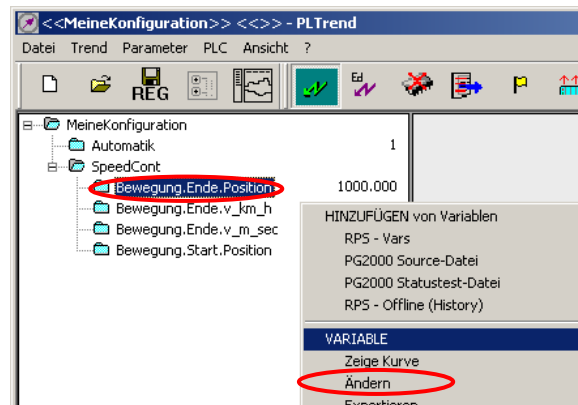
<<MeineKonfiguration>> <<>> - PLTrend

Datei Trend Parameter PLC Ansicht ?

REG

Ed

MeineKonfiguration
Automatik 1
SpeedCont
Bewegung.Ende.Position 1000.000
Bewegung.Ende.v_km_h
Bewegung.Ende.v_m_sec
Bewegung.Start.Position

HINZUFÜGEN von Variablen
RPS - Vars
PG2000 Source-Datei
PG2000 Statustest-Datei
RPS - Offline (History)
VARIABLE
Zeige Kurve
Ändern
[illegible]